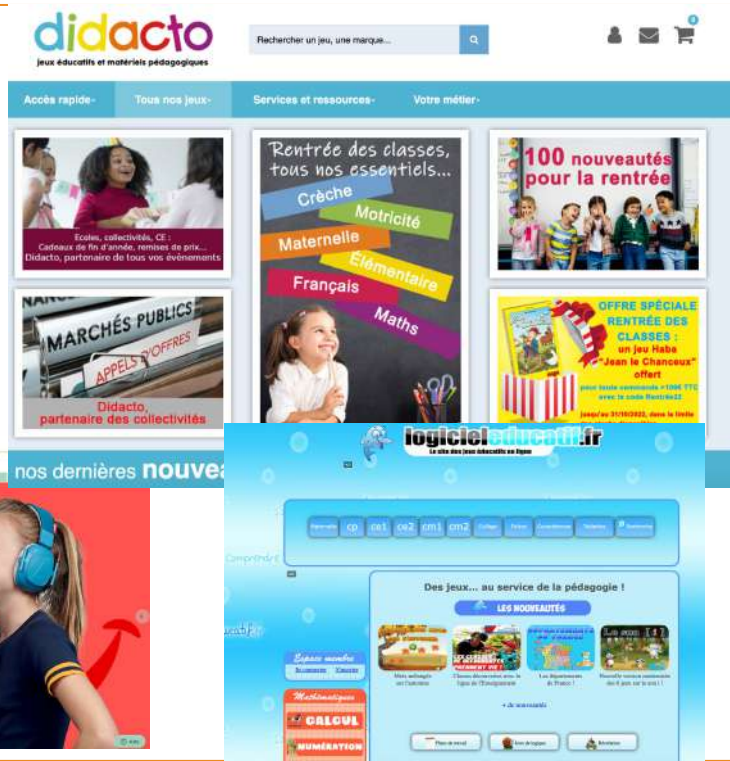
didacto
jeux éducatifs et matériels pédagogiques

Rechercher un jeu, une marque...

0

Accès rapide · Tous nos jeux · Services et ressources · Votre métier ·

Ecoles, collectivités, CE :
Cadeaux de fin d'année, remises de prix...
Didacto, partenaire de tous vos événements

Rentrée des classes, tous nos essentiels...
Crèche
Motricité
Maternelle
Élémentaire
Français
Maths

100 nouveautés pour la rentrée

MARCHÉS PUBLICS
APPELS D'OFFRES
Didacto, partenaire des collectivités

OFFRE SPÉCIALE RENTRÉE DES CLASSES :
un jeu Haba "Jean le Chanceux" offert
pour toute commande >100€ TTC avec le code Rentrée22
jusqu'au 31/10/2022, dans la limite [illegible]

nos dernières nouvea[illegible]

logicieleducatif.fr
Le site des jeux éducatifs en ligne

Maternelle cp ce1 ce2 cm1 cm2 Collège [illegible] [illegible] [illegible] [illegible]

Comprendre

Des jeux... au service de la pédagogie !
LES NOUVEAUTÉS

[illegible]
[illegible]
Les départements de France !
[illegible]

+ de nouveautés

Espace membre
Mathématiques
CALCUL
NUMÉRATION

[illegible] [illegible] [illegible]